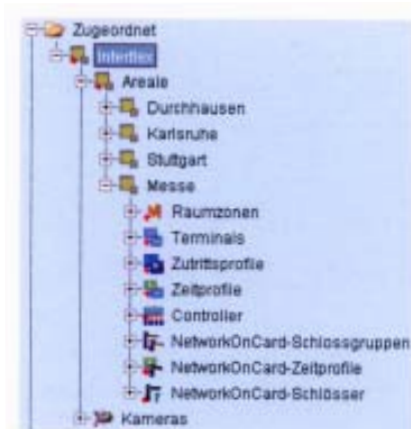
Zugeordnet
Interflex
Areale
Durchhausen
Karlsruhe
Stuttgart
Messe
Raumzonen
Terminals
Zutrittsprofile
Zeitprofile
Controller
NetworkOnCard-Schlossgruppen
NetworkOnCard-Zeitprofile
NetworkOnCard-Schlösser
Kameras